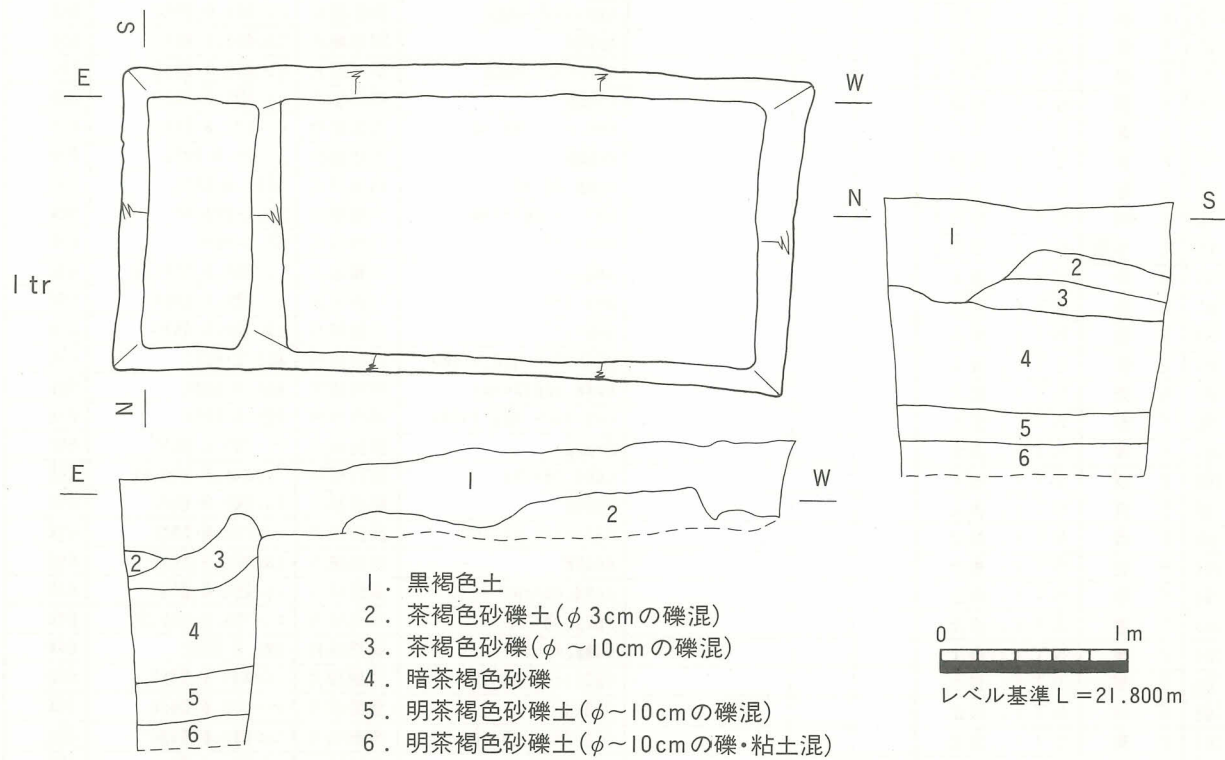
S

E

W

N

S

1

2

3

1 tr

4

N

5

6

E

1

W

2

2

3

4

5

6

1. 黒褐色土
2. 茶褐色砂礫土($\phi$ 3cmの礫混)
3. 茶褐色砂礫($\phi$ ~10cmの礫混)
4. 暗茶褐色砂礫
5. 明茶褐色砂礫土($\phi$~10cmの礫混)
6. 明茶褐色砂礫土($\phi$~10cmの礫・粘土混)

0

1m

レベル基準 L = 21.800m